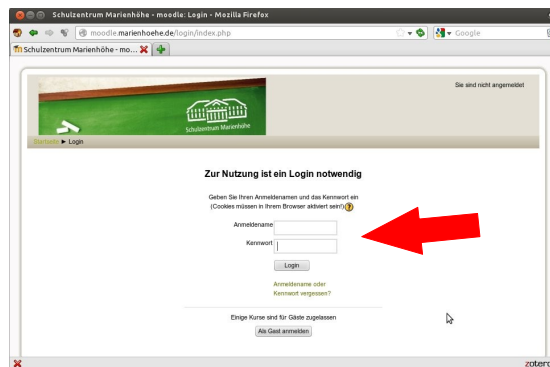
Schulzentrum Marienhöhe - moodle: Login - Mozilla Firefox

moodle.marienhoehe.de/login/index.php

Google

Schulzentrum Marienhöhe - mo...

Sie sind nicht angemeldet

Schulzentrum Marienhöhe

Startseite ► Login

Zur Nutzung ist ein Login notwendig

Geben Sie Ihren Anmeldenamen und das Kennwort ein (Cookies müssen in Ihrem Browser aktiviert sein)

Anmeldename

Kennwort

Login

Anmeldename oder Kennwort vergessen?

Einige Kurse sind für Gäste zugelassen

Als Gast anmelden

zotero